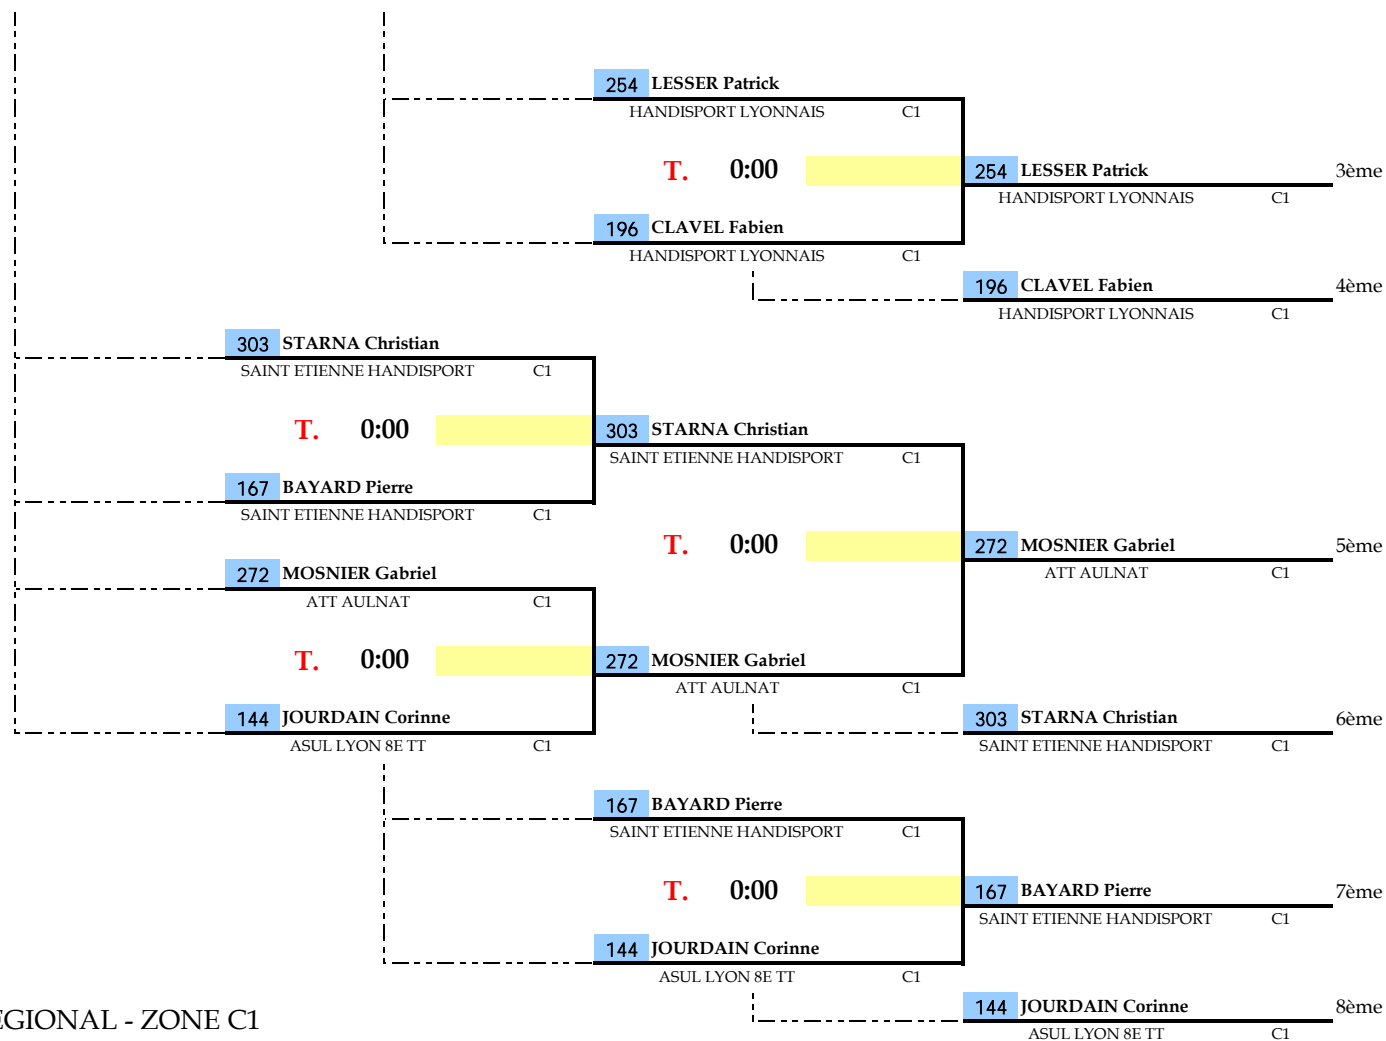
254 LESSER Patrick
HANDISPORT LYONNAIS C1

T. 0:00

254 LESSER Patrick 3ème
HANDISPORT LYONNAIS C1

196 CLAVEL Fabien
HANDISPORT LYONNAIS C1

196 CLAVEL Fabien 4ème
HANDISPORT LYONNAIS C1

303 STARNA Christian
SAINT ETIENNE HANDISPORT C1

T. 0:00

303 STARNA Christian
SAINT ETIENNE HANDISPORT C1

167 BAYARD Pierre
SAINT ETIENNE HANDISPORT C1

T. 0:00

272 MOSNIER Gabriel 5ème
ATT AULNAT C1

272 MOSNIER Gabriel
ATT AULNAT C1

T. 0:00

272 MOSNIER Gabriel
ATT AULNAT C1

144 JOURDAIN Corinne
ASUL LYON 8E TT C1

303 STARNA Christian 6ème
SAINT ETIENNE HANDISPORT C1

167 BAYARD Pierre
SAINT ETIENNE HANDISPORT C1

T. 0:00

167 BAYARD Pierre 7ème
SAINT ETIENNE HANDISPORT C1

144 JOURDAIN Corinne
ASUL LYON 8E TT C1

144 JOURDAIN Corinne 8ème
ASUL LYON 8E TT C1

EGIONAL - ZONE C1